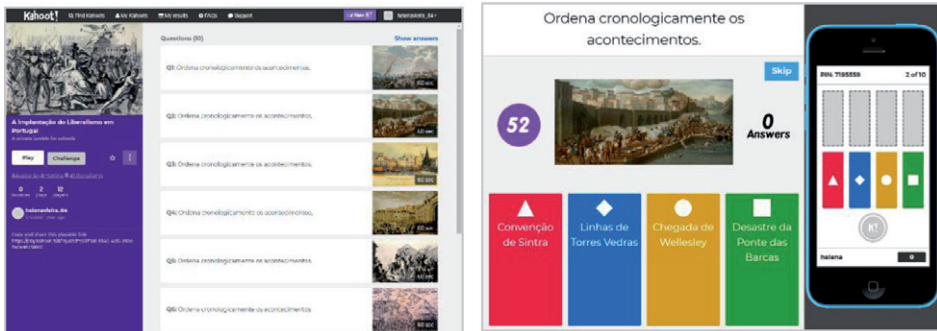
Kahoot! Find Kahoots My Kahoots My Results FAQs Support New helenafeira_84

Questions (10) Show answers

A Implantação do Liberalismo em Portugal

A private kahoot for schools

Play Challenge

0 favorites 2 plays 12 players

helenafeira_84

Q1: Ordena cronologicamente os acontecimentos.

Q2: Ordena cronologicamente os acontecimentos.

Q3: Ordena cronologicamente os acontecimentos.

Q4: Ordena cronologicamente os acontecimentos.

Q5: Ordena cronologicamente os acontecimentos.

Q6: Ordena cronologicamente os acontecimentos.

Ordena cronologicamente os acontecimentos.

Skip

52

0 Answers

Convenção de Sintra

Linhas de Torres Vedras

Chegada de Wellesley

Desastre da Ponte das Barcas

PIN: 7195559 2 of 10

helena 0